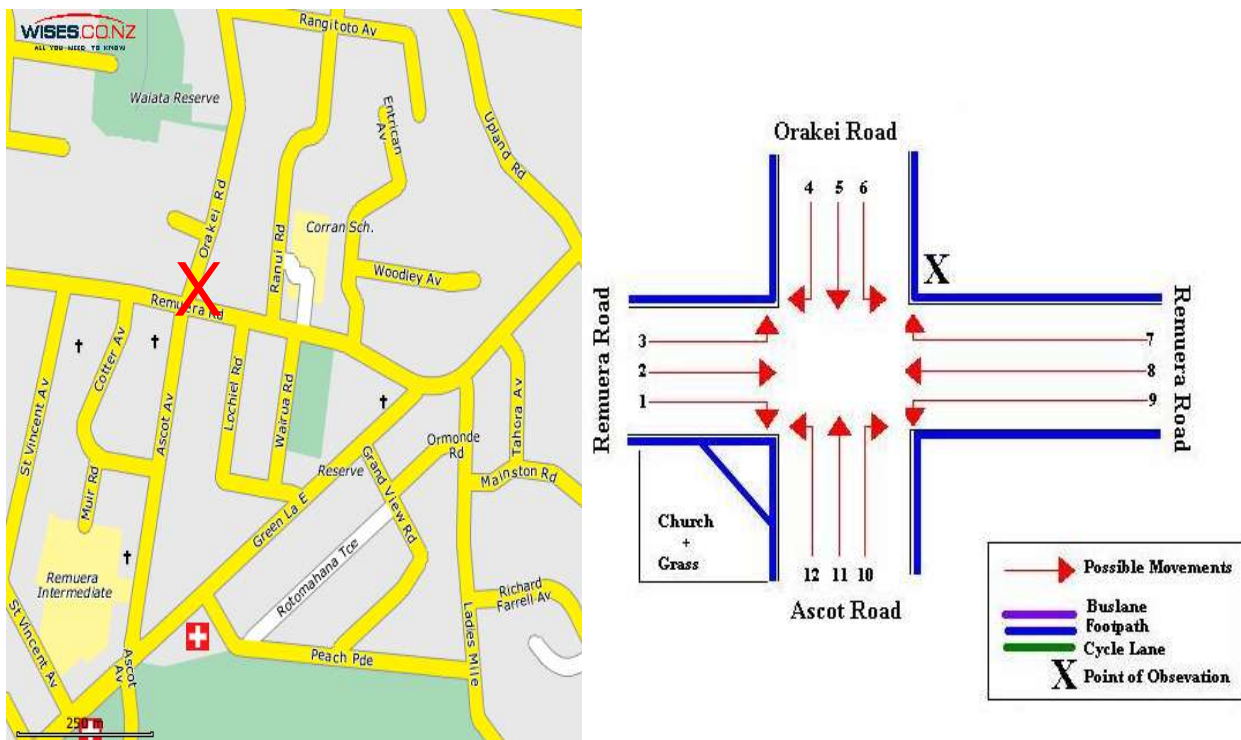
WISES.CO.NZ
ALL YOU NEED TO KNOW

Rangitoto Av
Waiata Reserve
Entrican Av
Upland Rd
Orakei Rd
Corran Sch.
Ranui Rd
Woodley Av
X
Remuera Rd
Cotter Av
Ascot Av
Lochiel Rd
Wairua Rd
Tahora Av
St Vincent Av
Muir Rd
Ormonde Rd
Reserve
Grand View Rd
Mainston Rd
Green La E
Rotomahana Tce
Remuera Intermediate
Richard Farrell Av
Ladies Mile
Peach Pde
St Vincent Av
Ascot Av
250 m

Orakei Road
4 5 6
X
Remuera Road
Remuera Road
3
2
1
7
8
9
Church + Grass
12 11 10
Ascot Road

Possible Movements
Buslane
Footpath
Cycle Lane
X Point of Obsevation